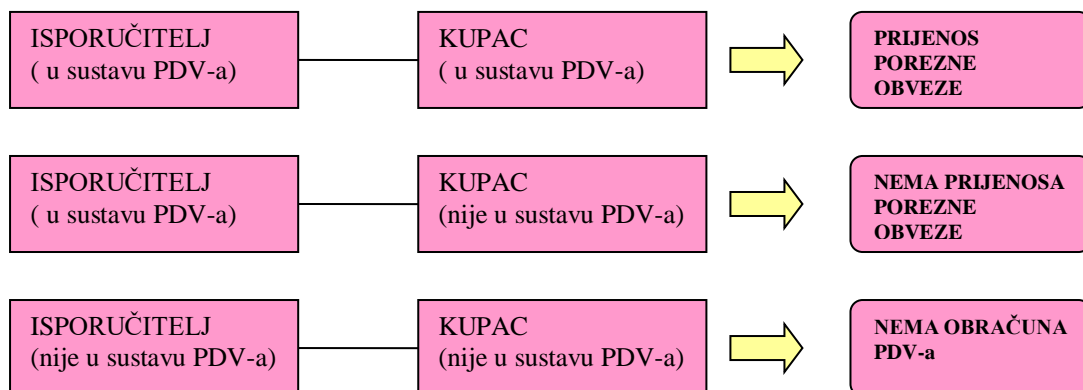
ISPORUČITELJ
( u sustavu PDV-a)

KUPAC
( u sustavu PDV-a)

PRIJENOS POREZNE OBVEZE

ISPORUČITELJ
( u sustavu PDV-a)

KUPAC
(nije u sustavu PDV-a)

NEMA PRIJENOSA POREZNE OBVEZE

ISPORUČITELJ
(nije u sustavu PDV-a)

KUPAC
(nije u sustavu PDV-a)

NEMA OBRAČUNA PDV-a